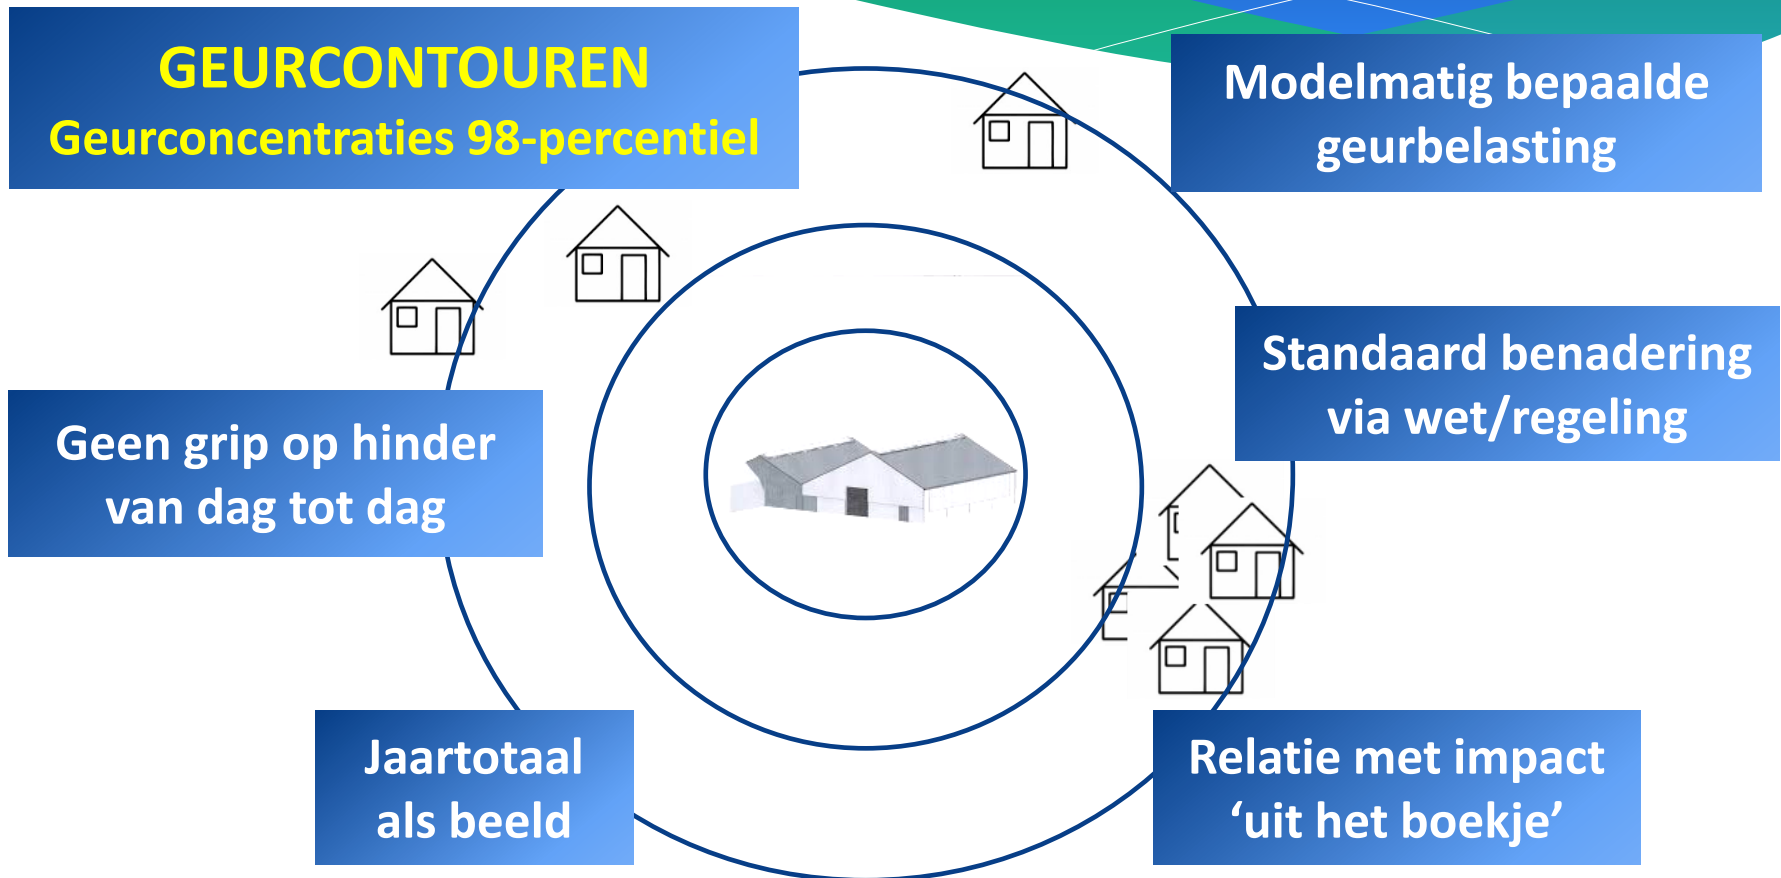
GEURCONTOUREN
Geurconcentraties 98-percentiel

Modelmatig bepaalde geurbelasting

Standaard benadering via wet/regeling

Geen grip op hinder van dag tot dag

Jaartotaal als beeld

Relatie met impact ‘uit het boekje’